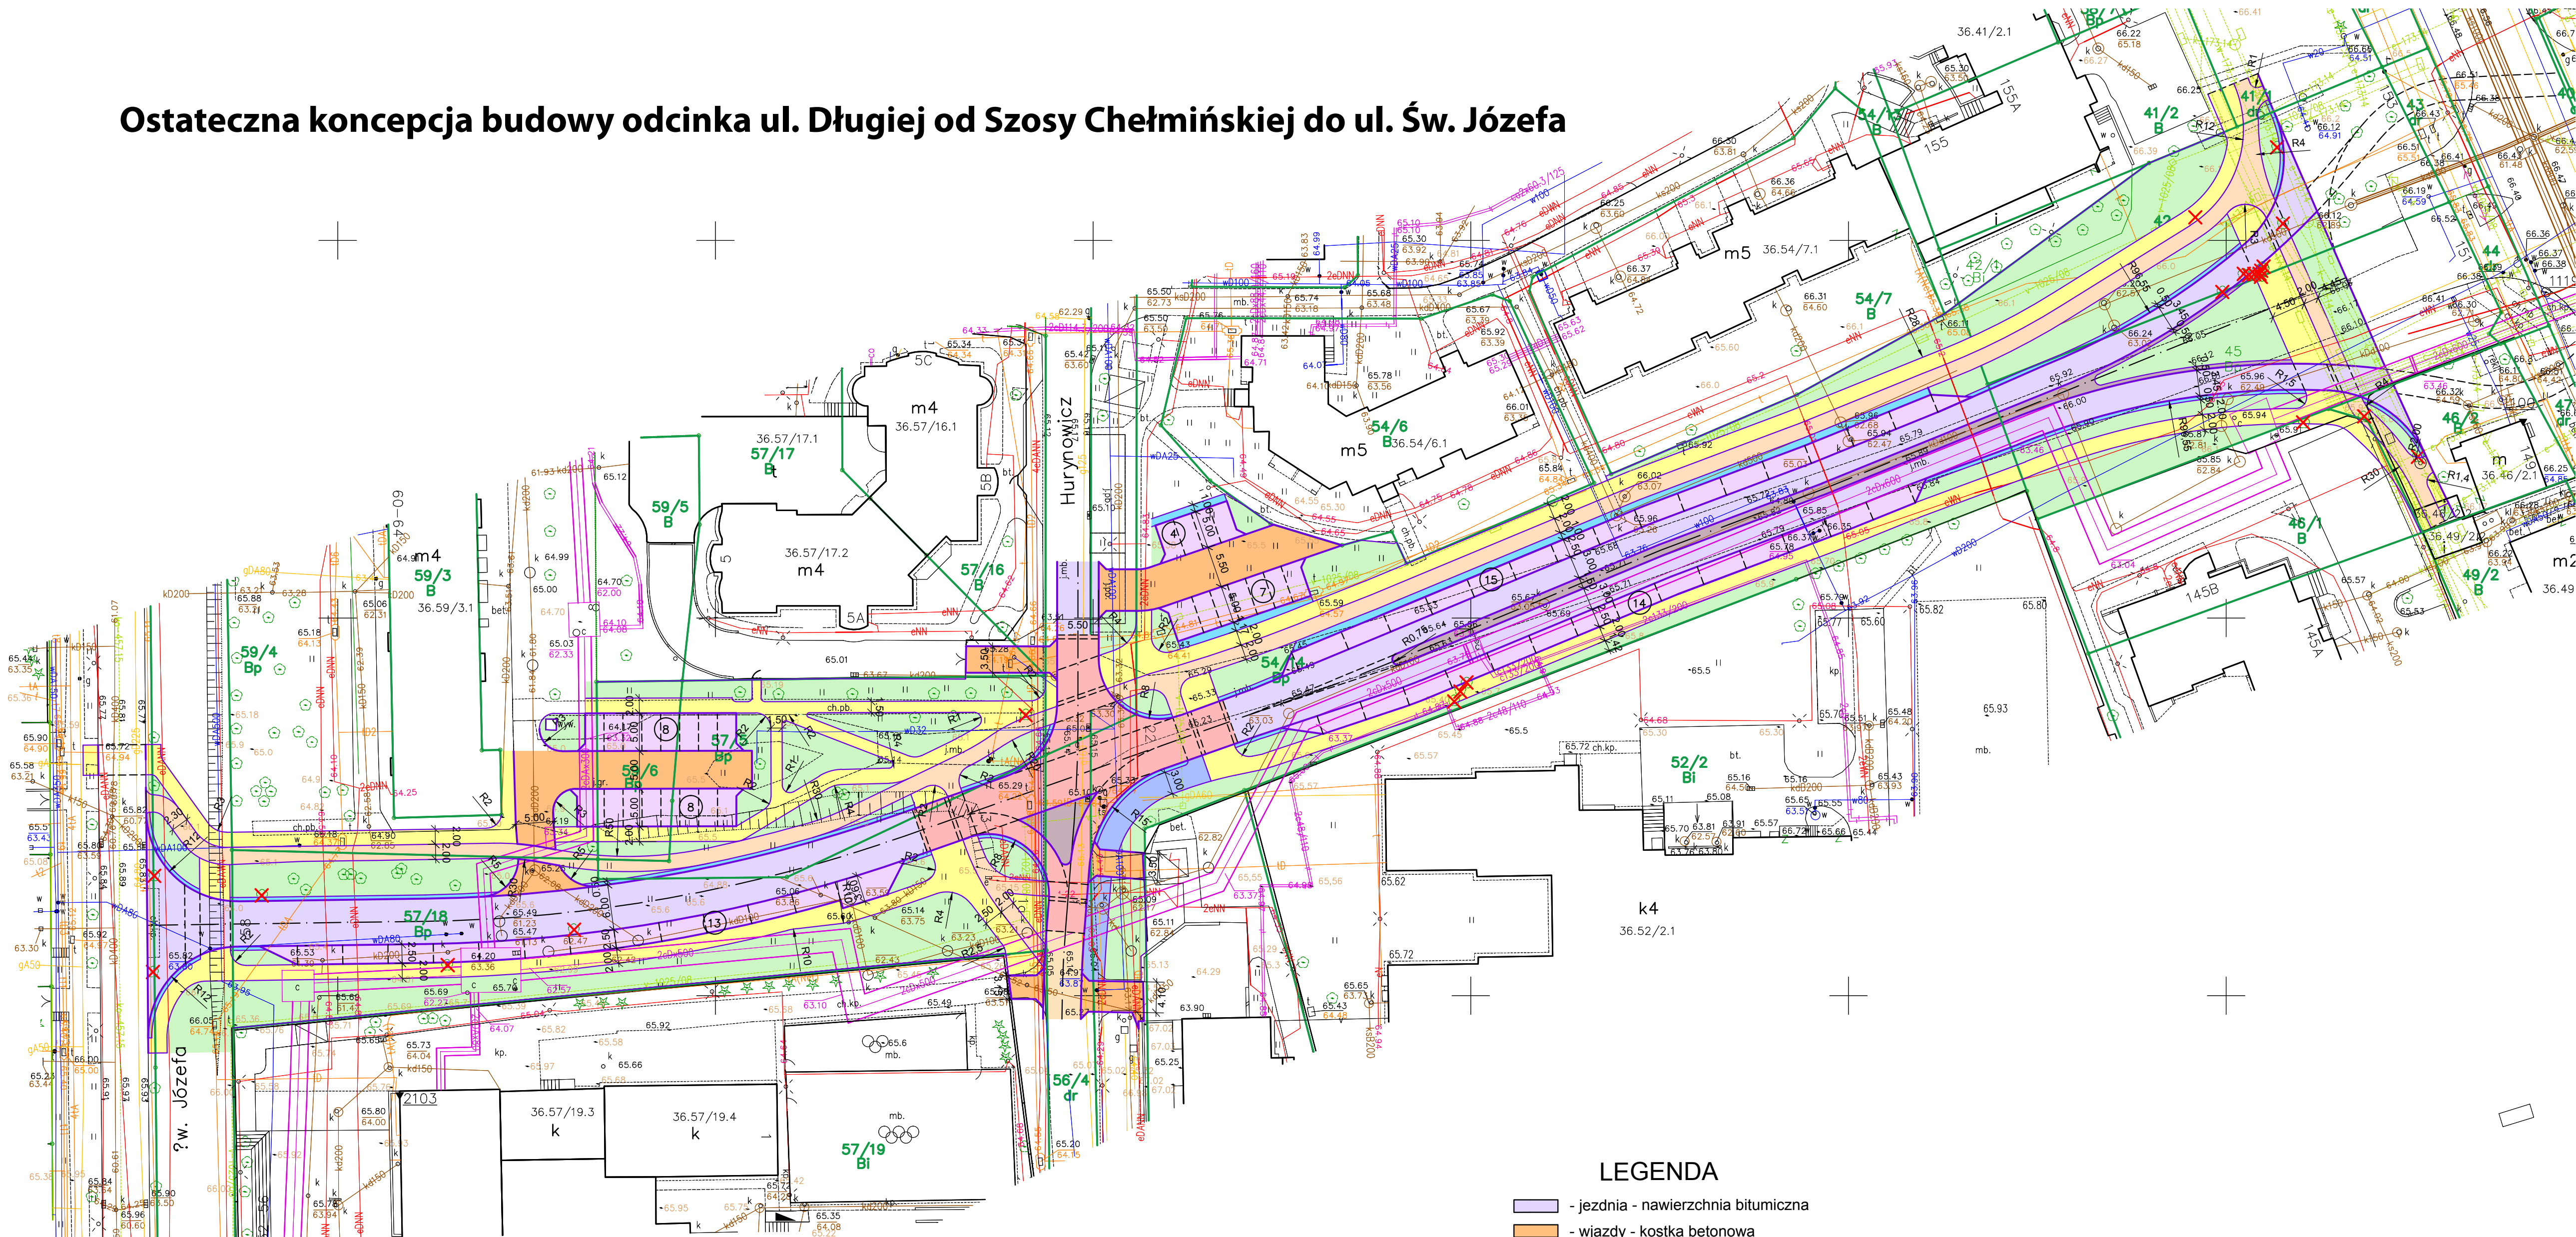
Ostateczna koncepcja budowy odcinka ul. Długiej od Szosy Chełmińskiej do ul. Św. Józefa

36.41/2.1

155A

155

41/2
B

41/1

54/15
B

m5 36.54/7.1

54/7
B

42

43

44

45

46/2
B

46/1
B

49/2
B

m
36.46/2.1

36.49/2

145B

145A

36.49

m4
36.57/16.1

5C

36.57/17.1
57/17
Bt

59/5
B

36.57/17.2
m4

5B

5A

5

Hurynowicz

m5
54/6
B 36.54/6.1

m4
59/3
B
36.59/3.1

59/4
Bp

57/1
Bp

57/6
Bp

57/16
B

54/1
Bp

57/18
Bp

52/2
Bi

k4
36.52/2.1

56/4
dr

57/19
Bi

36.57/19.3
k

36.57/19.4
k

2103

św. Józefa

LEGENDA

- jezdnia - nawierzchnia bitumiczna

- wjazdy - kostka betonowa